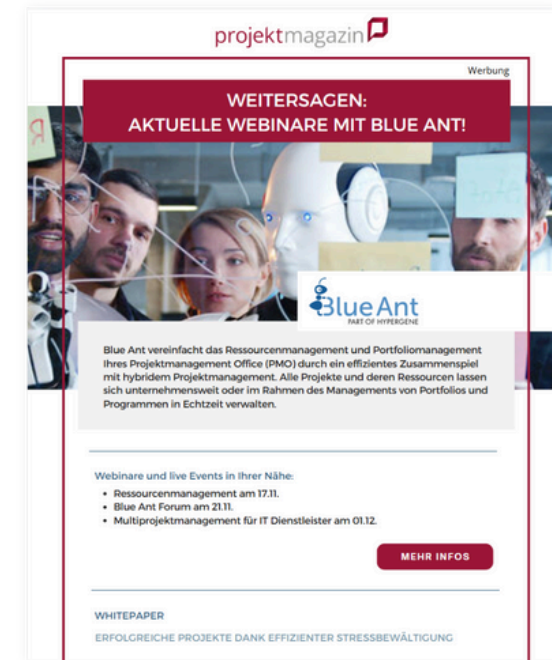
projektmagazin

Werbung

WEITERSAGEN:
AKTUELLE WEBINARE MIT BLUE ANT!

Blue Ant
PART OF HYPERGENE

Blue Ant vereinfacht das Ressourcenmanagement und Portfoliomanagement Ihres Projektmanagement Office (PMO) durch ein effizientes Zusammenspiel mit hybridem Projektmanagement. Alle Projekte und deren Ressourcen lassen sich unternehmensweit oder im Rahmen des Managements von Portfolios und Programmen in Echtzeit verwalten.

Webinare und live Events in Ihrer Nähe:

- Ressourcenmanagement am 17.11.
- Blue Ant Forum am 21.11.
- Multiprojektmanagement für IT Dienstleister am 01.12.

MEHR INFOS

WHITEPAPER

ERFOLGREICHE PROJEKTE DANK EFFIZIENTER STRESSBEWÄLTIGUNG